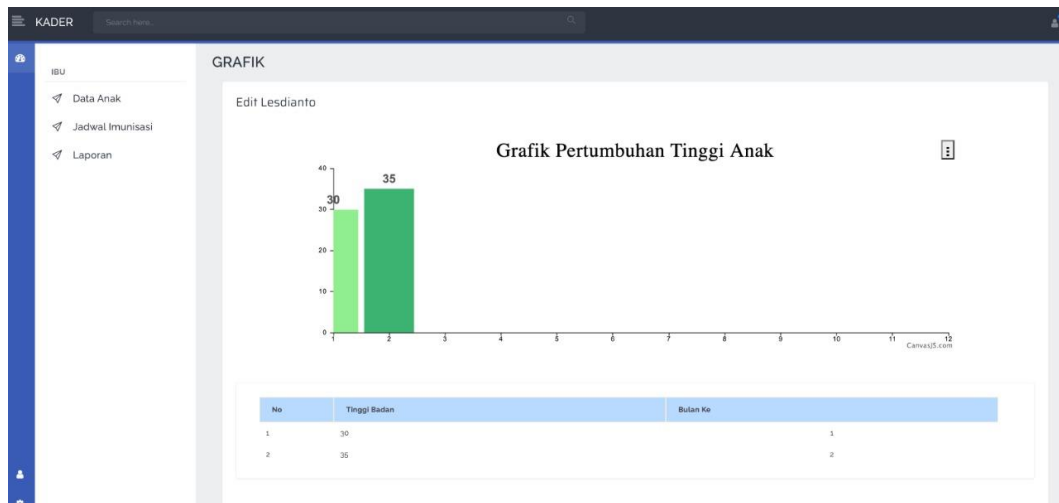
KADER Search here...

IBU

Data Anak

Jadwal Imunisasi

Laporan

GRAFIK

Edit Lesdianto

Grafik Pertumbuhan Tinggi Anak

40
30
20
10
0

30
35

1 2 3 4 5 6 7 8 9 10 11 12

CanvasJS.com

| No | Tinggi Badan | Bulan Ke |
|---|---|---|
| 1 | 30 | 1 |
| 2 | 35 | 2 |